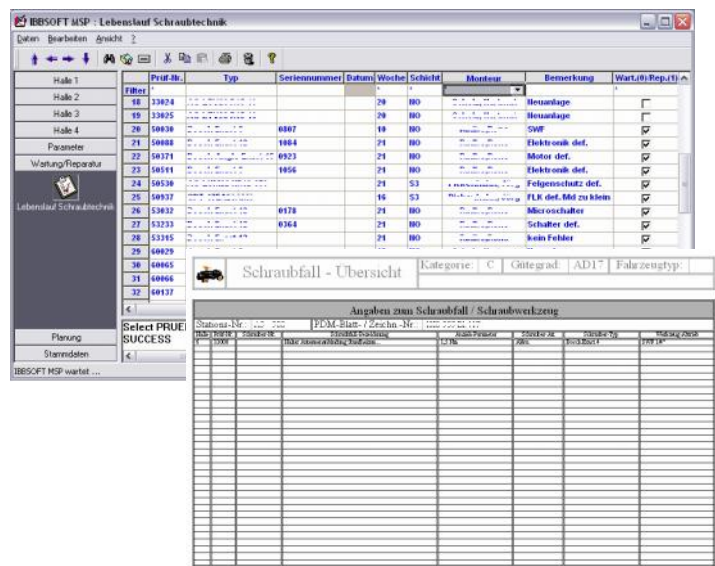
IBBSOFT MSP : Lebenslauf Schraubtechnik

Daten Bearbeiten Ansicht ?

Halle 1
Halle 2
Halle 3
Halle 4
Parameter
Wartung/Reparatur
Lebenslauf Schraubtechnik
Planung
Stammdaten

IBBSOFT MSP wartet ...

| | Prüf-Nr. | Typ | Seriennummer | Datum | Woche | Schicht | Monteur | Bemerkung | Wart.(0)/Rep.(1) |
|---|---|---|---|---|---|---|---|---|---|
| Filter | * | | | | * | * | | * | |
| 18 | 33024 | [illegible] | | | 20 | NO | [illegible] | Neuanlage | ☐ |
| 19 | 33025 | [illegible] | | | 20 | NO | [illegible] | Neuanlage | ☐ |
| 20 | 50030 | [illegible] | 0807 | | 18 | NO | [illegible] | SWF | ☑ |
| 21 | 50088 | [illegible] | 1084 | | 21 | NO | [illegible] | Elektronik def. | ☑ |
| 22 | 50371 | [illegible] | 0923 | | 21 | NO | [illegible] | Motor def. | ☑ |
| 23 | 50511 | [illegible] | 1056 | | 21 | NO | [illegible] | Elektronik def. | ☑ |
| 24 | 50530 | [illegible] | | | 21 | S3 | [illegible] | Felgenschutz def. | ☑ |
| 25 | 50937 | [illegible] | | | 16 | S3 | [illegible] | FLK def. Md zu klein | ☑ |
| 26 | 53032 | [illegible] | 0178 | | 21 | NO | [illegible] | Microschalter | ☑ |
| 27 | 53233 | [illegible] | 0364 | | 21 | NO | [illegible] | Schalter def. | ☑ |
| 28 | 53315 | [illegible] | | | 21 | NO | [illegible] | kein Fehler | ☑ |
| 29 | 60029 | | | | | | | | |
| 30 | 60065 | | | | | | | | |
| 31 | 60066 | | | | | | | | |
| 32 | 60137 | | | | | | | | |

Select PRUE
SUCCESS

Schraubfall - Übersicht
Kategorie: C
Gütegrad: AD17
Fahrzeugtyp:

Angaben zum Schraubfall / Schraubwerkzeug
Stations-Nr.: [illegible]
FDM-Blatt- / Zeichn.-Nr.: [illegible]
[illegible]